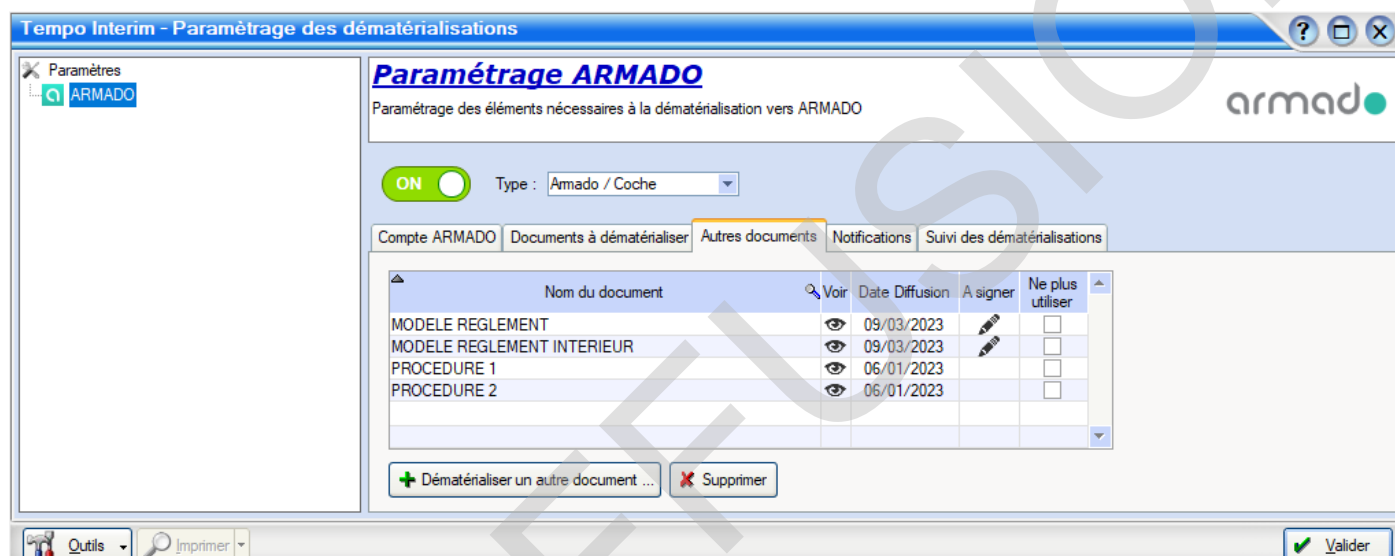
Tempo Interim - Paramétrage des dématérialisations

Paramètres
ARMADO

Paramétrage ARMADO
Paramétrage des éléments nécessaires à la dématérialisation vers ARMADO

armado

ON Type : Armado / Coche

Compte ARMADO | Documents à dématérialiser | Autres documents | Notifications | Suivi des dématérialisations

| Nom du document | Voir | Date Diffusion | A signer | Ne plus utiliser |
|---|---|---|---|---|
| MODELE REGLEMENT | | 09/03/2023 | | |
| MODELE REGLEMENT INTERIEUR | | 09/03/2023 | | |
| PROCEDURE 1 | | 06/01/2023 | | |
| PROCEDURE 2 | | 06/01/2023 | | |

Dématérialiser un autre document ... Supprimer

EFUSION

Outils Imprimer Valider